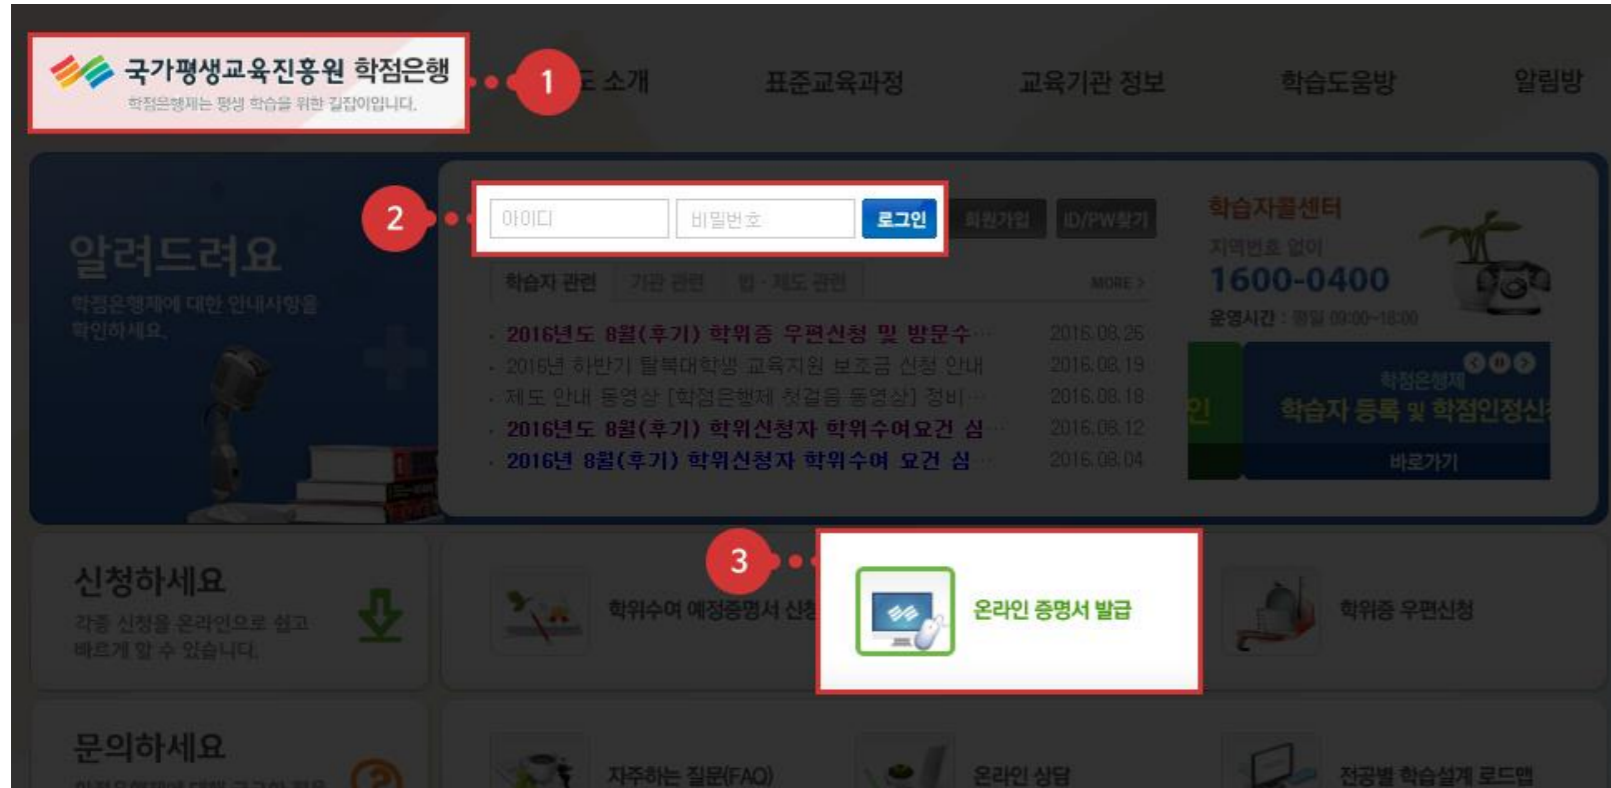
국가평생교육진흥원 학점은행
학점은행제는 평생 학습을 위한 길잡이입니다.

1

도 소개 표준교육과정 교육기관 정보 학습도움방 알림방

알려드려요
학점은행제에 대한 안내사항을 확인하세요.

2

아이디 비밀번호 로그인 회원가입 ID/PW찾기

학습자 관련 기관 관련 법·제도 관련 MORE >

· 2016년도 8월(후기) 학위증 우편신청 및 방문수… 2016.08.26
· 2016년 하반기 탈북대학생 교육지원 보조금 신청 안내 2016.08.19
· 제도 안내 동영상 [학점은행제 첫걸음 동영상] 정비… 2016.08.18
· 2016년도 8월(후기) 학위신청자 학위수여요건 심… 2016.08.12
· 2016년 8월(후기) 학위신청자 학위수여 요건 심… 2016.08.04

학습자콜센터
지역번호 없이
1600-0400
운영시간 : 평일 09:00~18:00

인
학점은행제
학습자 등록 및 학점인정신
바로가기

신청하세요
각종 신청을 온라인으로 쉽고 빠르게 할 수 있습니다.

학위수여 예정증명서 신청

3

온라인 증명서 발급

학위증 우편신청

문의하세요

자주하는 질문(FAQ) 온라인 상담 전공별 학습설계 로드맵